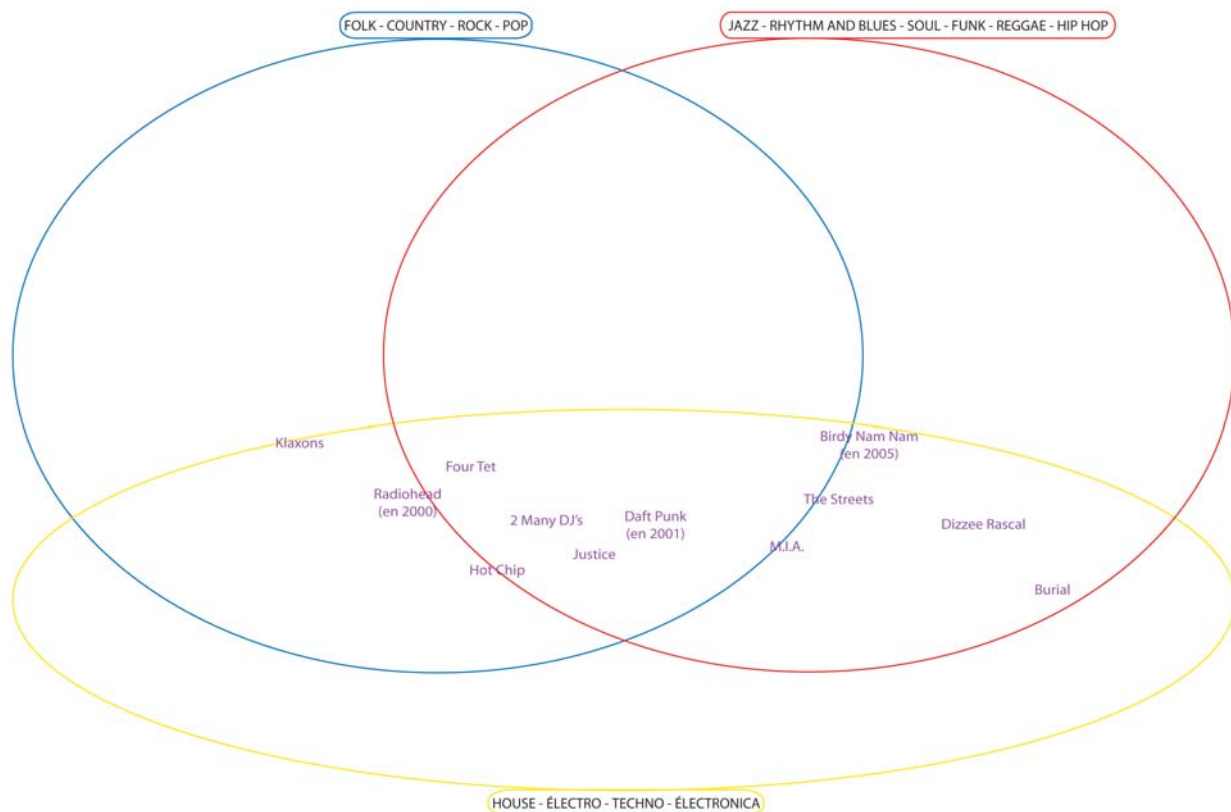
FOLK - COUNTRY - ROCK - POP

JAZZ - RHYTHM AND BLUES - SOUL - FUNK - REGGAE - HIP HOP

Klaxons

Four Tet

Radiohead (en 2000)

2 Many DJ's

Daft Punk (en 2001)

Justice

Hot Chip

Birdy Nam Nam (en 2005)

The Streets

M.I.A.

Dizzee Rascal

Burial

HOUSE - ÉLECTRO - TECHNO - ÉLECTRONICA